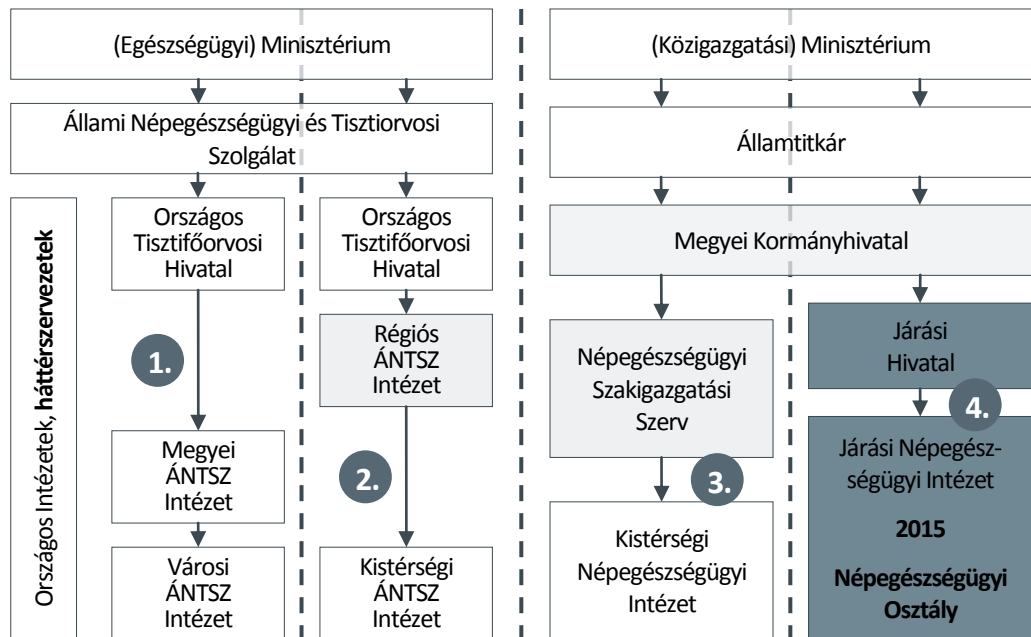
(Egészségügyi) Minisztérium

Állami Népegészségügyi és Tisztiorvosi Szolgálat

Országos Intézetek, **háttérszervezetek**

Országos Tisztifőorvosi Hivatal

1.

Megyei ÁNTSZ Intézet

Városi ÁNTSZ Intézet

Országos Tisztifőorvosi Hivatal

Régiós ÁNTSZ Intézet

2.

Kistérségi ÁNTSZ Intézet

(Közigazgatási) Minisztérium

Államtitkár

Megyei Kormányhivatal

Népegészségügyi Szakigazgatási Szerv

3.

Kistérségi Népegészségügyi Intézet

Járási Hivatal

4.

Járási Népegészségügyi Intézet

**2015**

**Népegészségügyi Osztály**